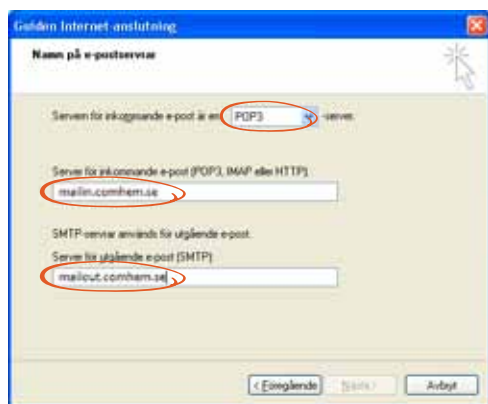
Guiden Internet-anslutning

Namn på e-postservrar

Servern för inkommande e-post är en POP3 -server.

Server för inkommande e-post (POP3, IMAP eller HTTP):

mailin.comhem.se

SMTP-server används för utgående e-post.

Server för utgående e-post (SMTP):

mailout.comhem.se

< Föregående Nästa > Avbryt